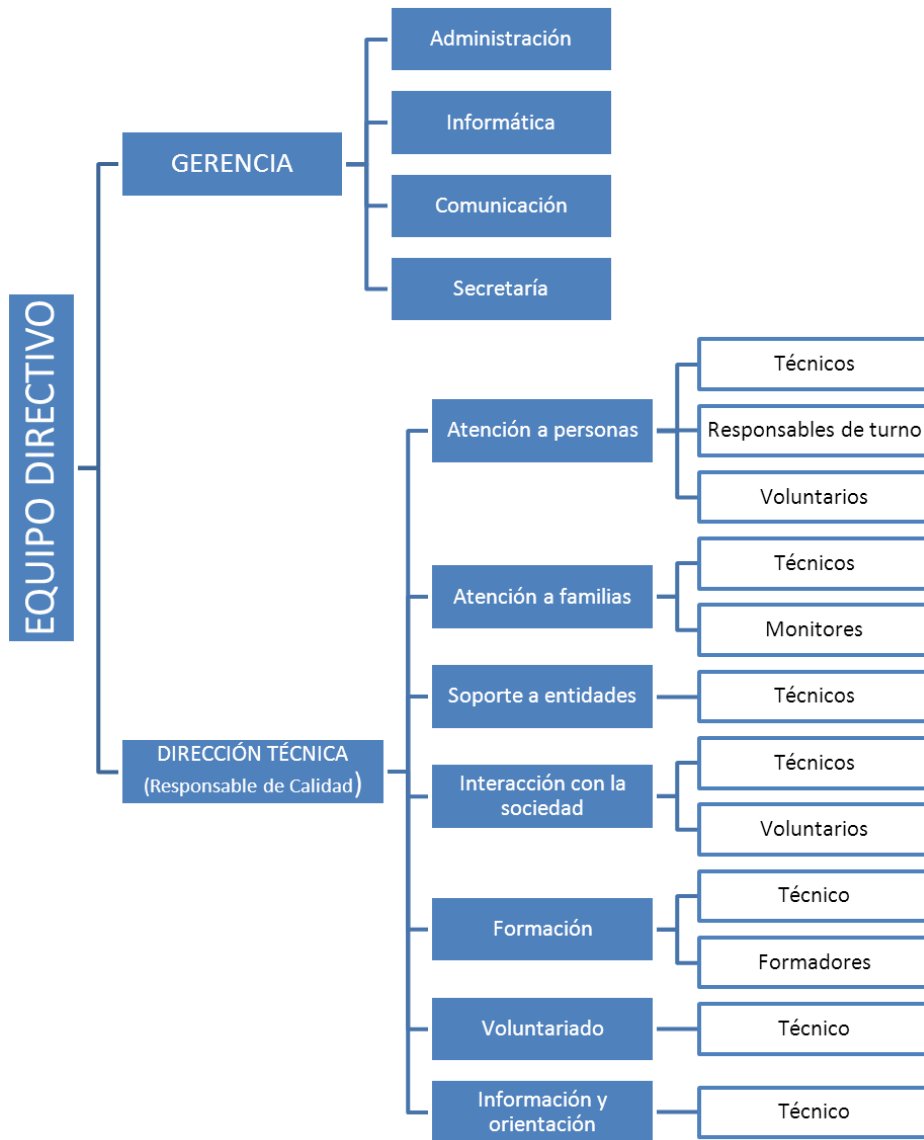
EQUIPO DIRECTIVO

GERENCIA

Administración

Informática

Comunicación

Secretaría

DIRECCIÓN TÉCNICA (Responsable de Calidad)

Atención a personas

Técnicos

Responsables de turno

Voluntarios

Atención a familias

Técnicos

Monitores

Soporte a entidades

Técnicos

Interacción con la sociedad

Técnicos

Voluntarios

Formación

Técnico

Formadores

Voluntariado

Técnico

Información y orientación

Técnico